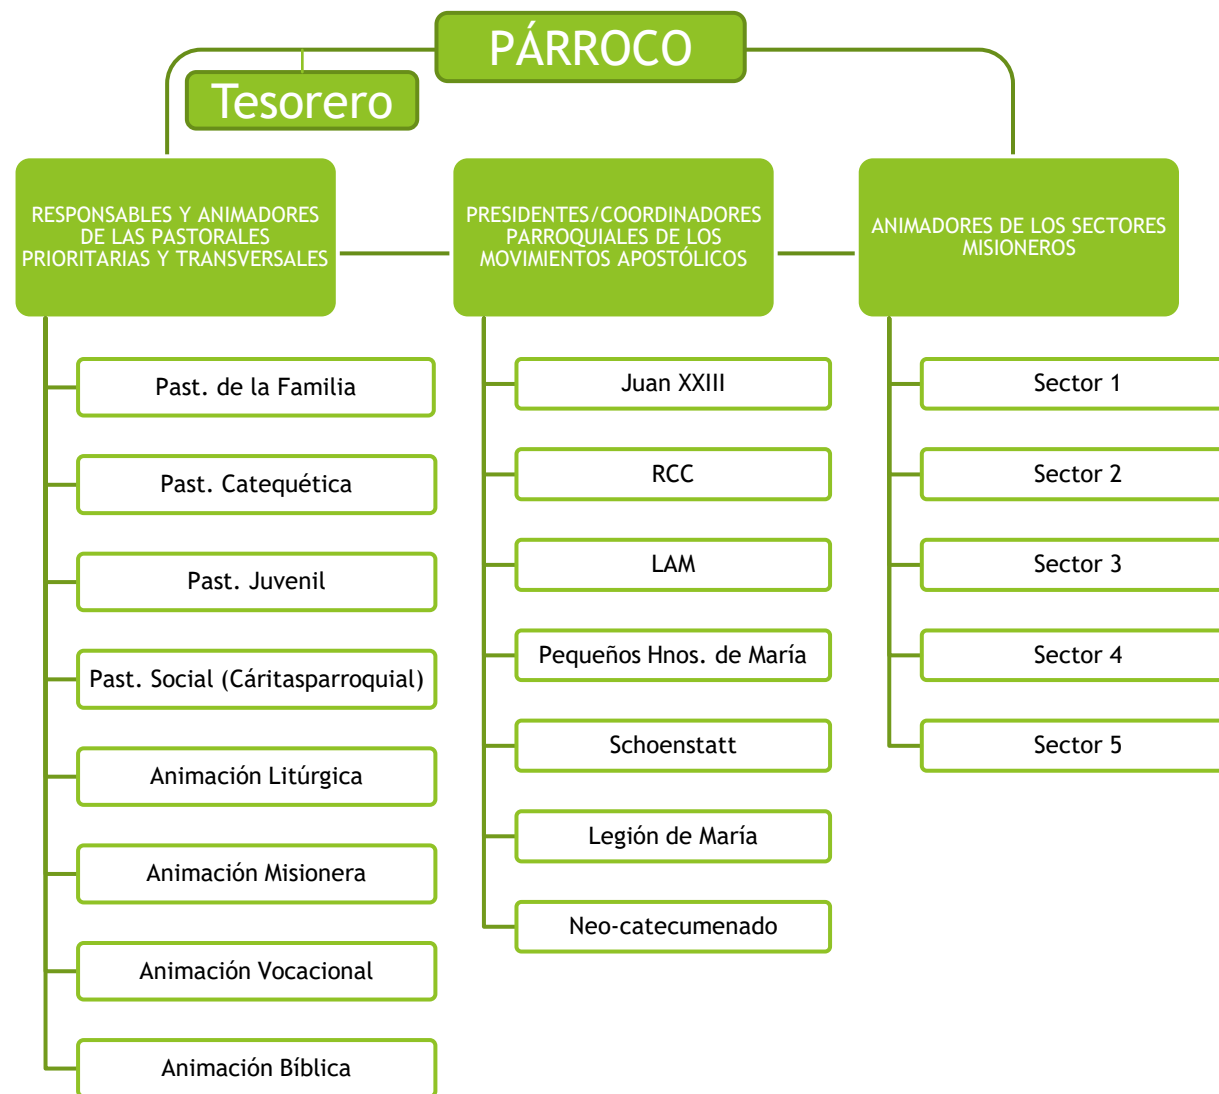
PÁRROCO

Tesorero

RESPONSABLES Y ANIMADORES DE LAS PASTORALES PRIORITARIAS Y TRANSVERSALES

Past. de la Familia

Past. Catequética

Past. Juvenil

Past. Social (Cáritasparroquial)

Animación Litúrgica

Animación Misionera

Animación Vocacional

Animación Bíblica

PRESIDENTES/COORDINADORES PARROQUIALES DE LOS MOVIMIENTOS APOSTÓLICOS

Juan XXIII

RCC

LAM

Pequeños Hnos. de María

Schoenstatt

Legión de María

Neo-catecumenado

ANIMADORES DE LOS SECTORES MISIONEROS

Sector 1

Sector 2

Sector 3

Sector 4

Sector 5